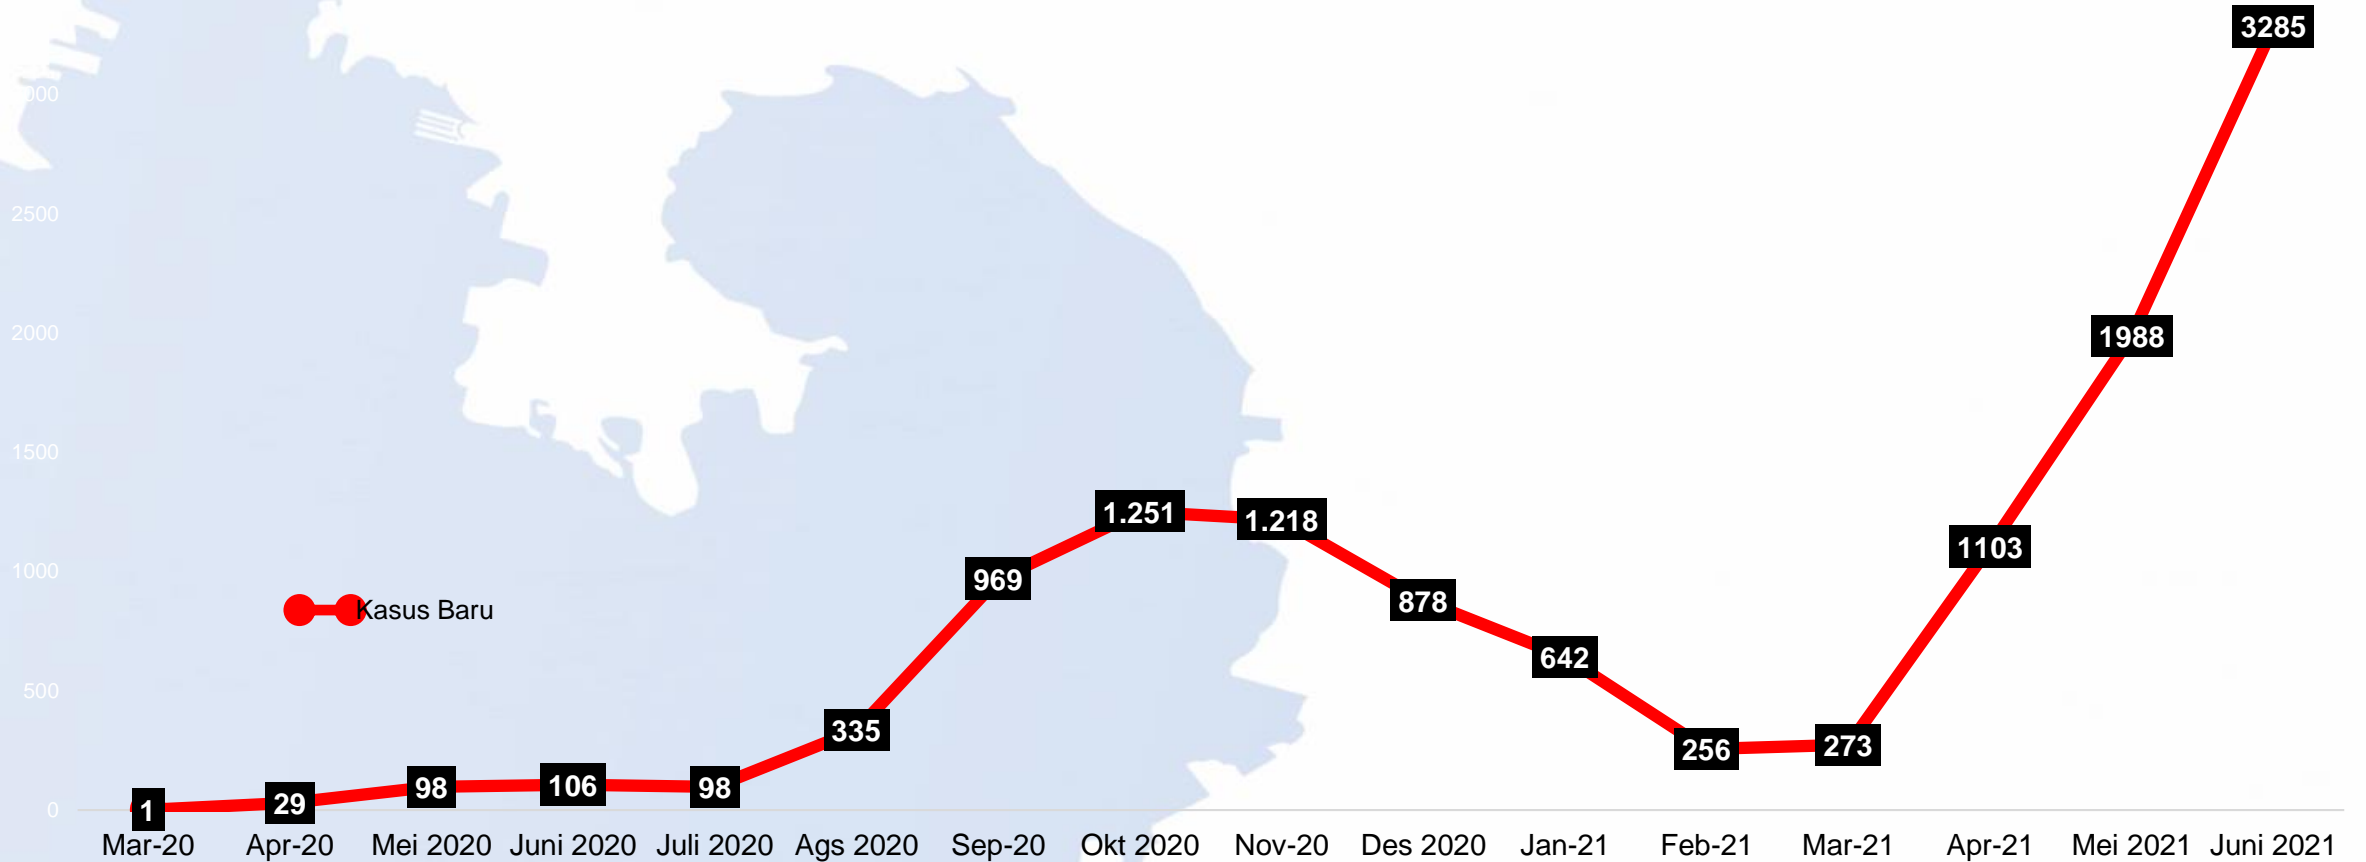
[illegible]00
2500
2000
1500
1000
500
0

Kasus Baru

1
29
98
106
98
335
969
1.251
1.218
878
642
256
273
1103
1988
3285

Mar-20
Apr-20
Mei 2020
Juni 2020
Juli 2020
Ags 2020
Sep-20
Okt 2020
Nov-20
Des 2020
Jan-21
Feb-21
Mar-21
Apr-21
Mei 2021
Juni 2021